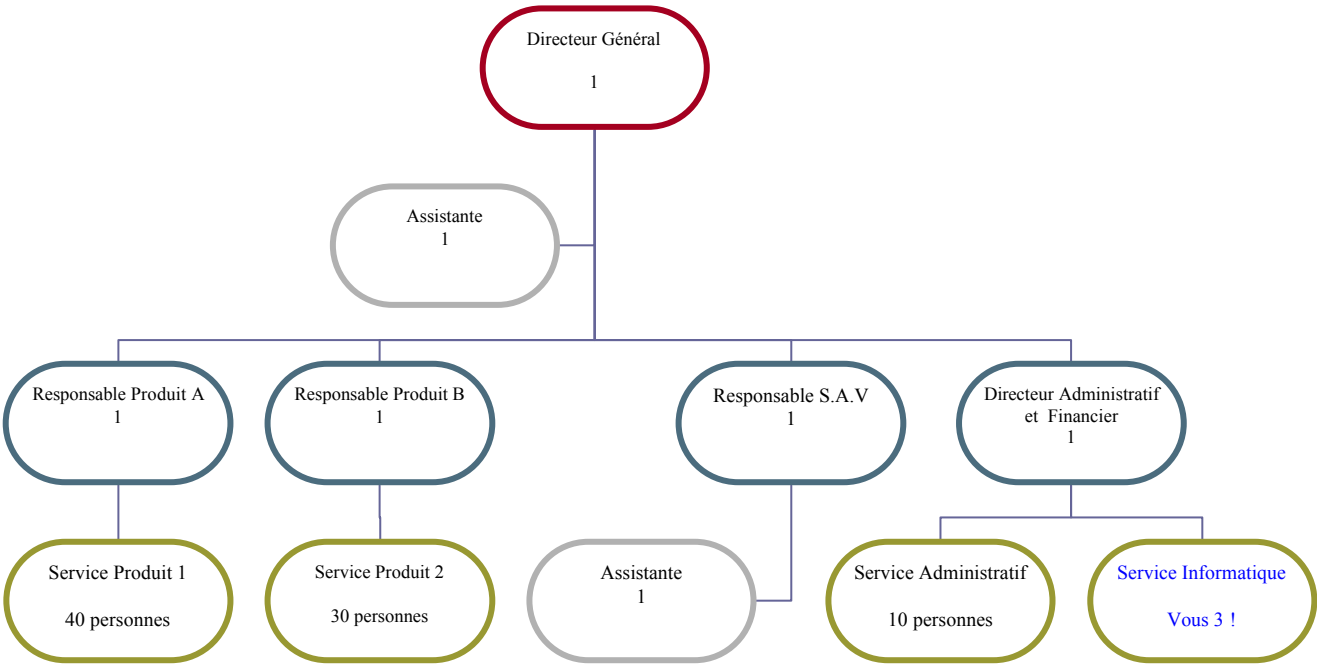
Directeur Général

1

Assistante
1

Responsable Produit A
1

Responsable Produit B
1

Responsable S.A.V
1

Directeur Administratif et Financier
1

Service Produit 1

40 personnes

Service Produit 2

30 personnes

Assistante
1

Service Administratif

10 personnes

Service Informatique

Vous 3 !